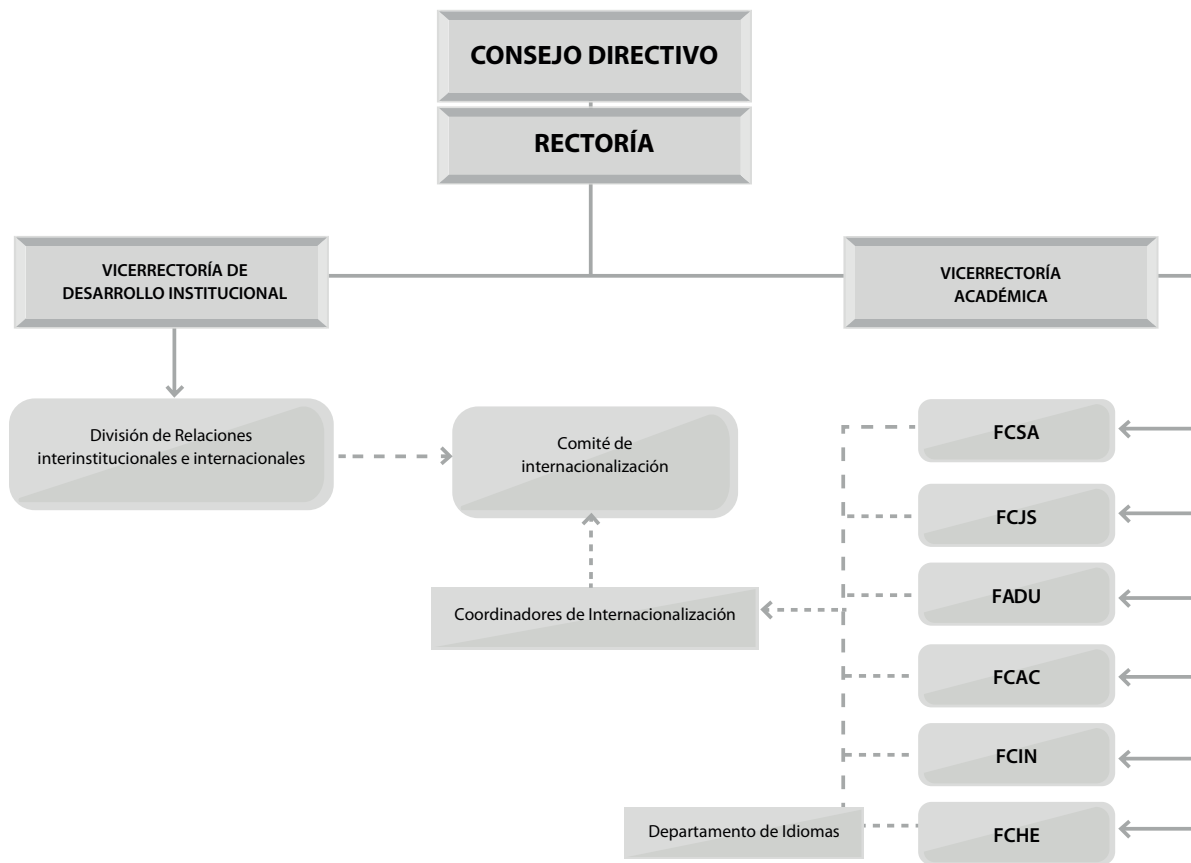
CONSEJO DIRECTIVO

RECTORÍA

VICERRECTORÍA DE DESARROLLO INSTITUCIONAL

VICERRECTORÍA ACADÉMICA

División de Relaciones interinstitucionales e internacionales

Comité de internacionalización

Coordinadores de Internacionalización

FCSA

FCJS

FADU

FCAC

FCIN

Departamento de Idiomas

FCHE